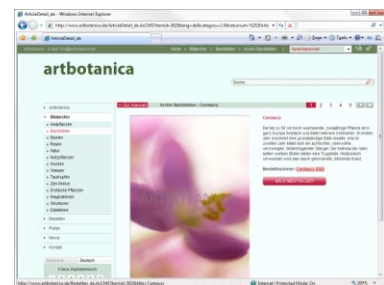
ArticleDetail_de - Windows Internet Explorer

http://www.artbotanica.de/ArticleDetail_de.AxCMS?ItemId=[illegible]

ArticleDetail_de

artbotanica

Suche

Artbotanica

Bildarchiv

Heilpflanzen
Blumen
Rosen
Natur
Früchte
Kräuter
Wasser
Tautropfen
Zen Motive
Exotische Pflanzen
Gewürze
Sträucher

Bestellen
Preise
Service
Kontakt

Deutsch

Centaury

1 2 3 4 5

Centaury

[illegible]

Bestellnummer: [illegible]

http://www.artbotanica.de/Bestellen_de.AxCMS?ItemId=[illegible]

Internet | Protected Mode: On

100%